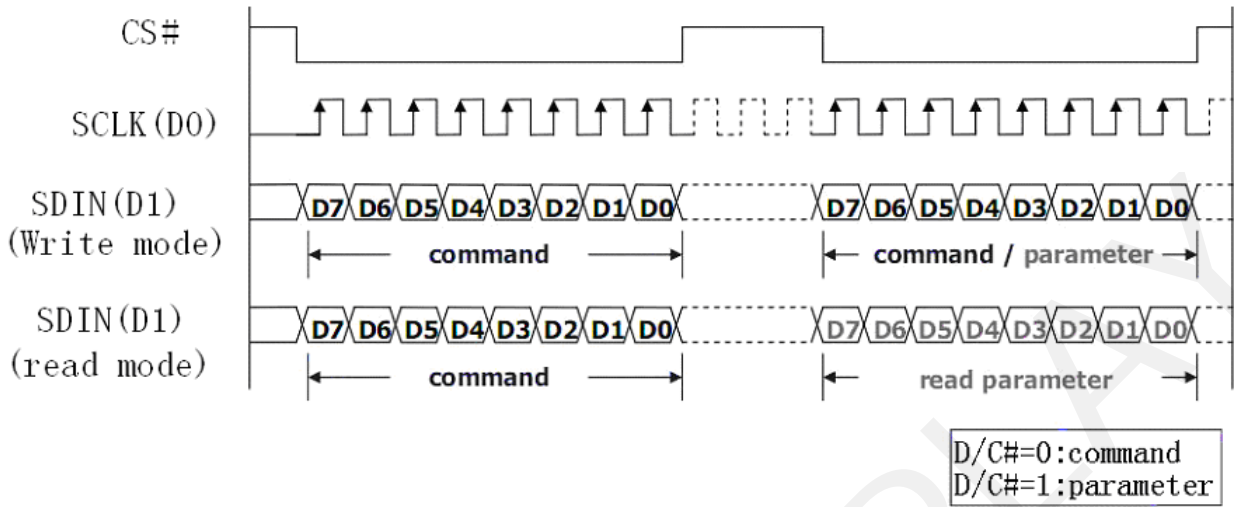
CS#

SCLK(D0)

SDIN(D1)
(Write mode)

D7 D6 D5 D4 D3 D2 D1 D0

command

D7 D6 D5 D4 D3 D2 D1 D0

command / parameter

SDIN(D1)
(read mode)

D7 D6 D5 D4 D3 D2 D1 D0

command

D7 D6 D5 D4 D3 D2 D1 D0

read parameter

D/C#=0:command
D/C#=1:parameter